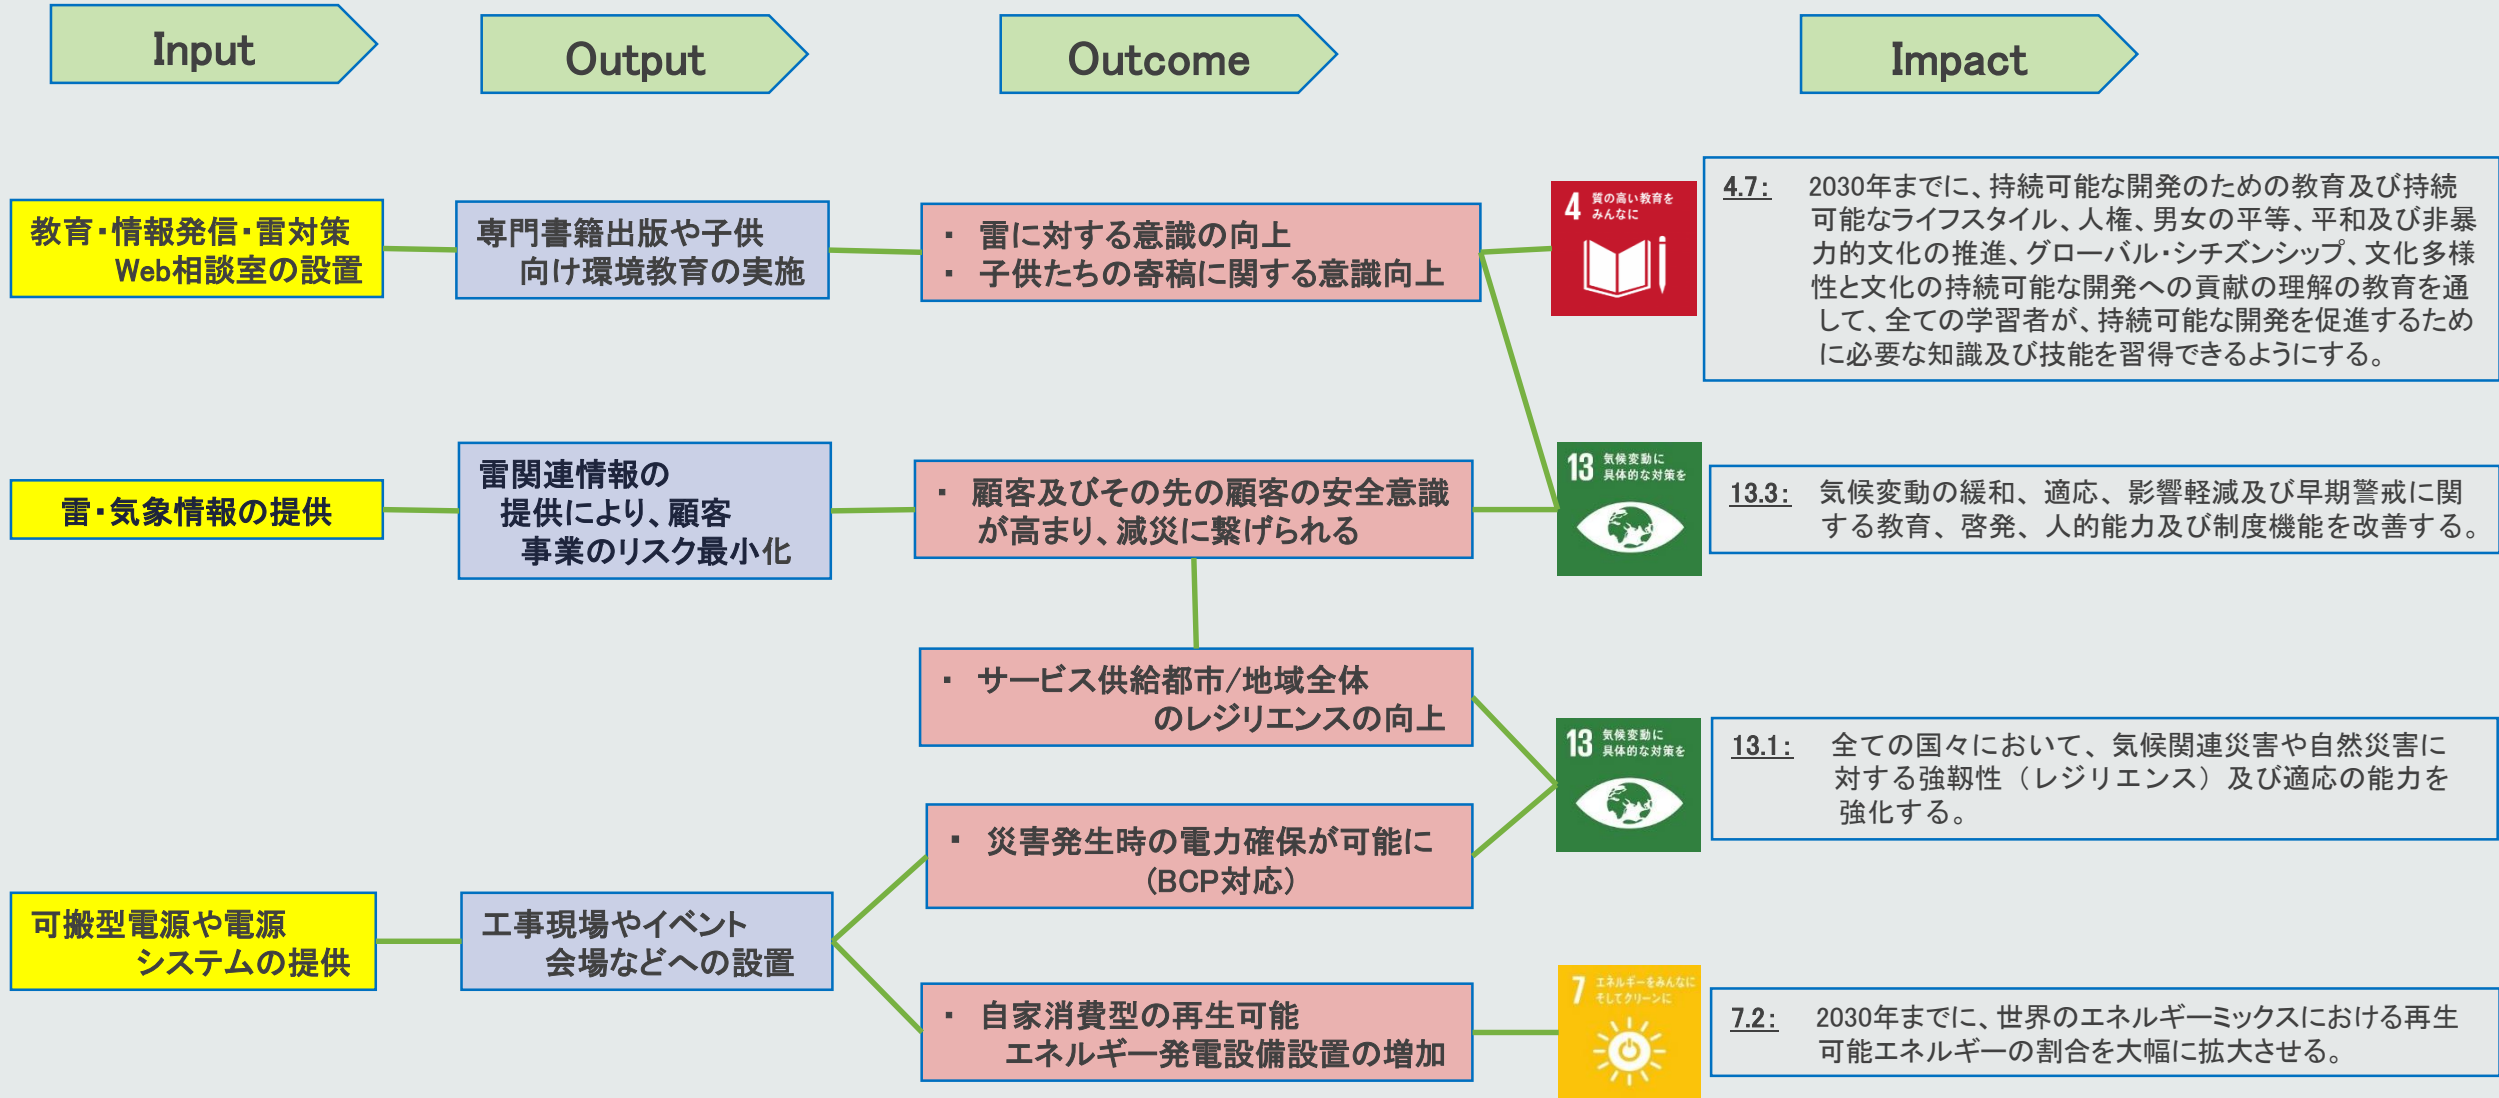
Input

Output

Outcome

Impact

教育・情報発信・雷対策 Web相談室の設置

専門書籍出版や子供向け環境教育の実施

・ 雷に対する意識の向上
・ 子供たちの寄稿に関する意識向上

4 質の高い教育をみんなに

4.7: 2030年までに、持続可能な開発のための教育及び持続可能なライフスタイル、人権、男女の平等、平和及び非暴力的文化の推進、グローバル・シチズンシップ、文化多様性と文化の持続可能な開発への貢献の理解の教育を通して、全ての学習者が、持続可能な開発を促進するために必要な知識及び技能を習得できるようにする。

雷・気象情報の提供

雷関連情報の提供により、顧客事業のリスク最小化

・ 顧客及びその先の顧客の安全意識が高まり、減災に繋げられる

13 気候変動に具体的な対策を

13.3: 気候変動の緩和、適応、影響軽減及び早期警戒に関する教育、啓発、人的能力及び制度機能を改善する。

・ サービス供給都市/地域全体のレジリエンスの向上

13 気候変動に具体的な対策を

13.1: 全ての国々において、気候関連災害や自然災害に対する強靭性（レジリエンス）及び適応の能力を強化する。

・ 災害発生時の電力確保が可能に（BCP対応）

可搬型電源や電源システムの提供

工事現場やイベント会場などへの設置

・ 自家消費型の再生可能エネルギー発電設備設置の増加

7 エネルギーをみんなに そしてクリーンに

7.2: 2030年までに、世界のエネルギーミックスにおける再生可能エネルギーの割合を大幅に拡大させる。